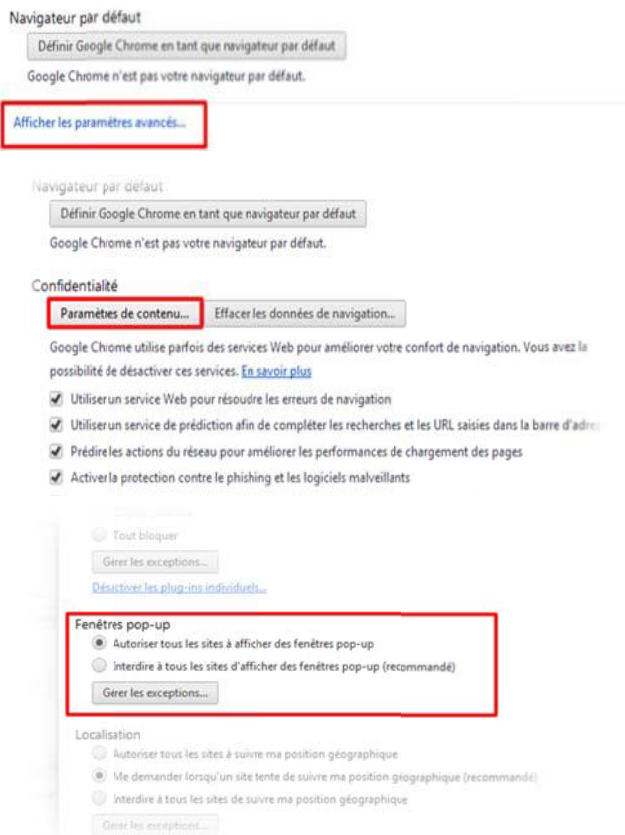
Navigateur par défaut

Définir Google Chrome en tant que navigateur par défaut

Google Chrome n'est pas votre navigateur par défaut.

Afficher les paramètres avancés...

Navigateur par défaut

Définir Google Chrome en tant que navigateur par défaut

Google Chrome n'est pas votre navigateur par défaut.

Confidentialité

Paramètres de contenu...

Effacer les données de navigation...

Google Chrome utilise parfois des services Web pour améliorer votre confort de navigation. Vous avez la possibilité de désactiver ces services. En savoir plus

Utiliser un service Web pour résoudre les erreurs de navigation

Utiliser un service de prédiction afin de compléter les recherches et les URL saisies dans la barre d'adre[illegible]

Prédire les actions du réseau pour améliorer les performances de chargement des pages

Activer la protection contre le phishing et les logiciels malveillants

Tout bloquer

Gérer les exceptions...

Désactiver les plug-ins individuels...

Fenêtres pop-up

Autoriser tous les sites à afficher des fenêtres pop-up

Interdire à tous les sites d'afficher des fenêtres pop-up (recommandé)

Gérer les exceptions...

Localisation

Autoriser tous les sites à suivre ma position géographique

Me demander lorsqu'un site tente de suivre ma position géographique (recommandé)

Interdire à tous les sites de suivre ma position géographique

Gérer les exceptions...